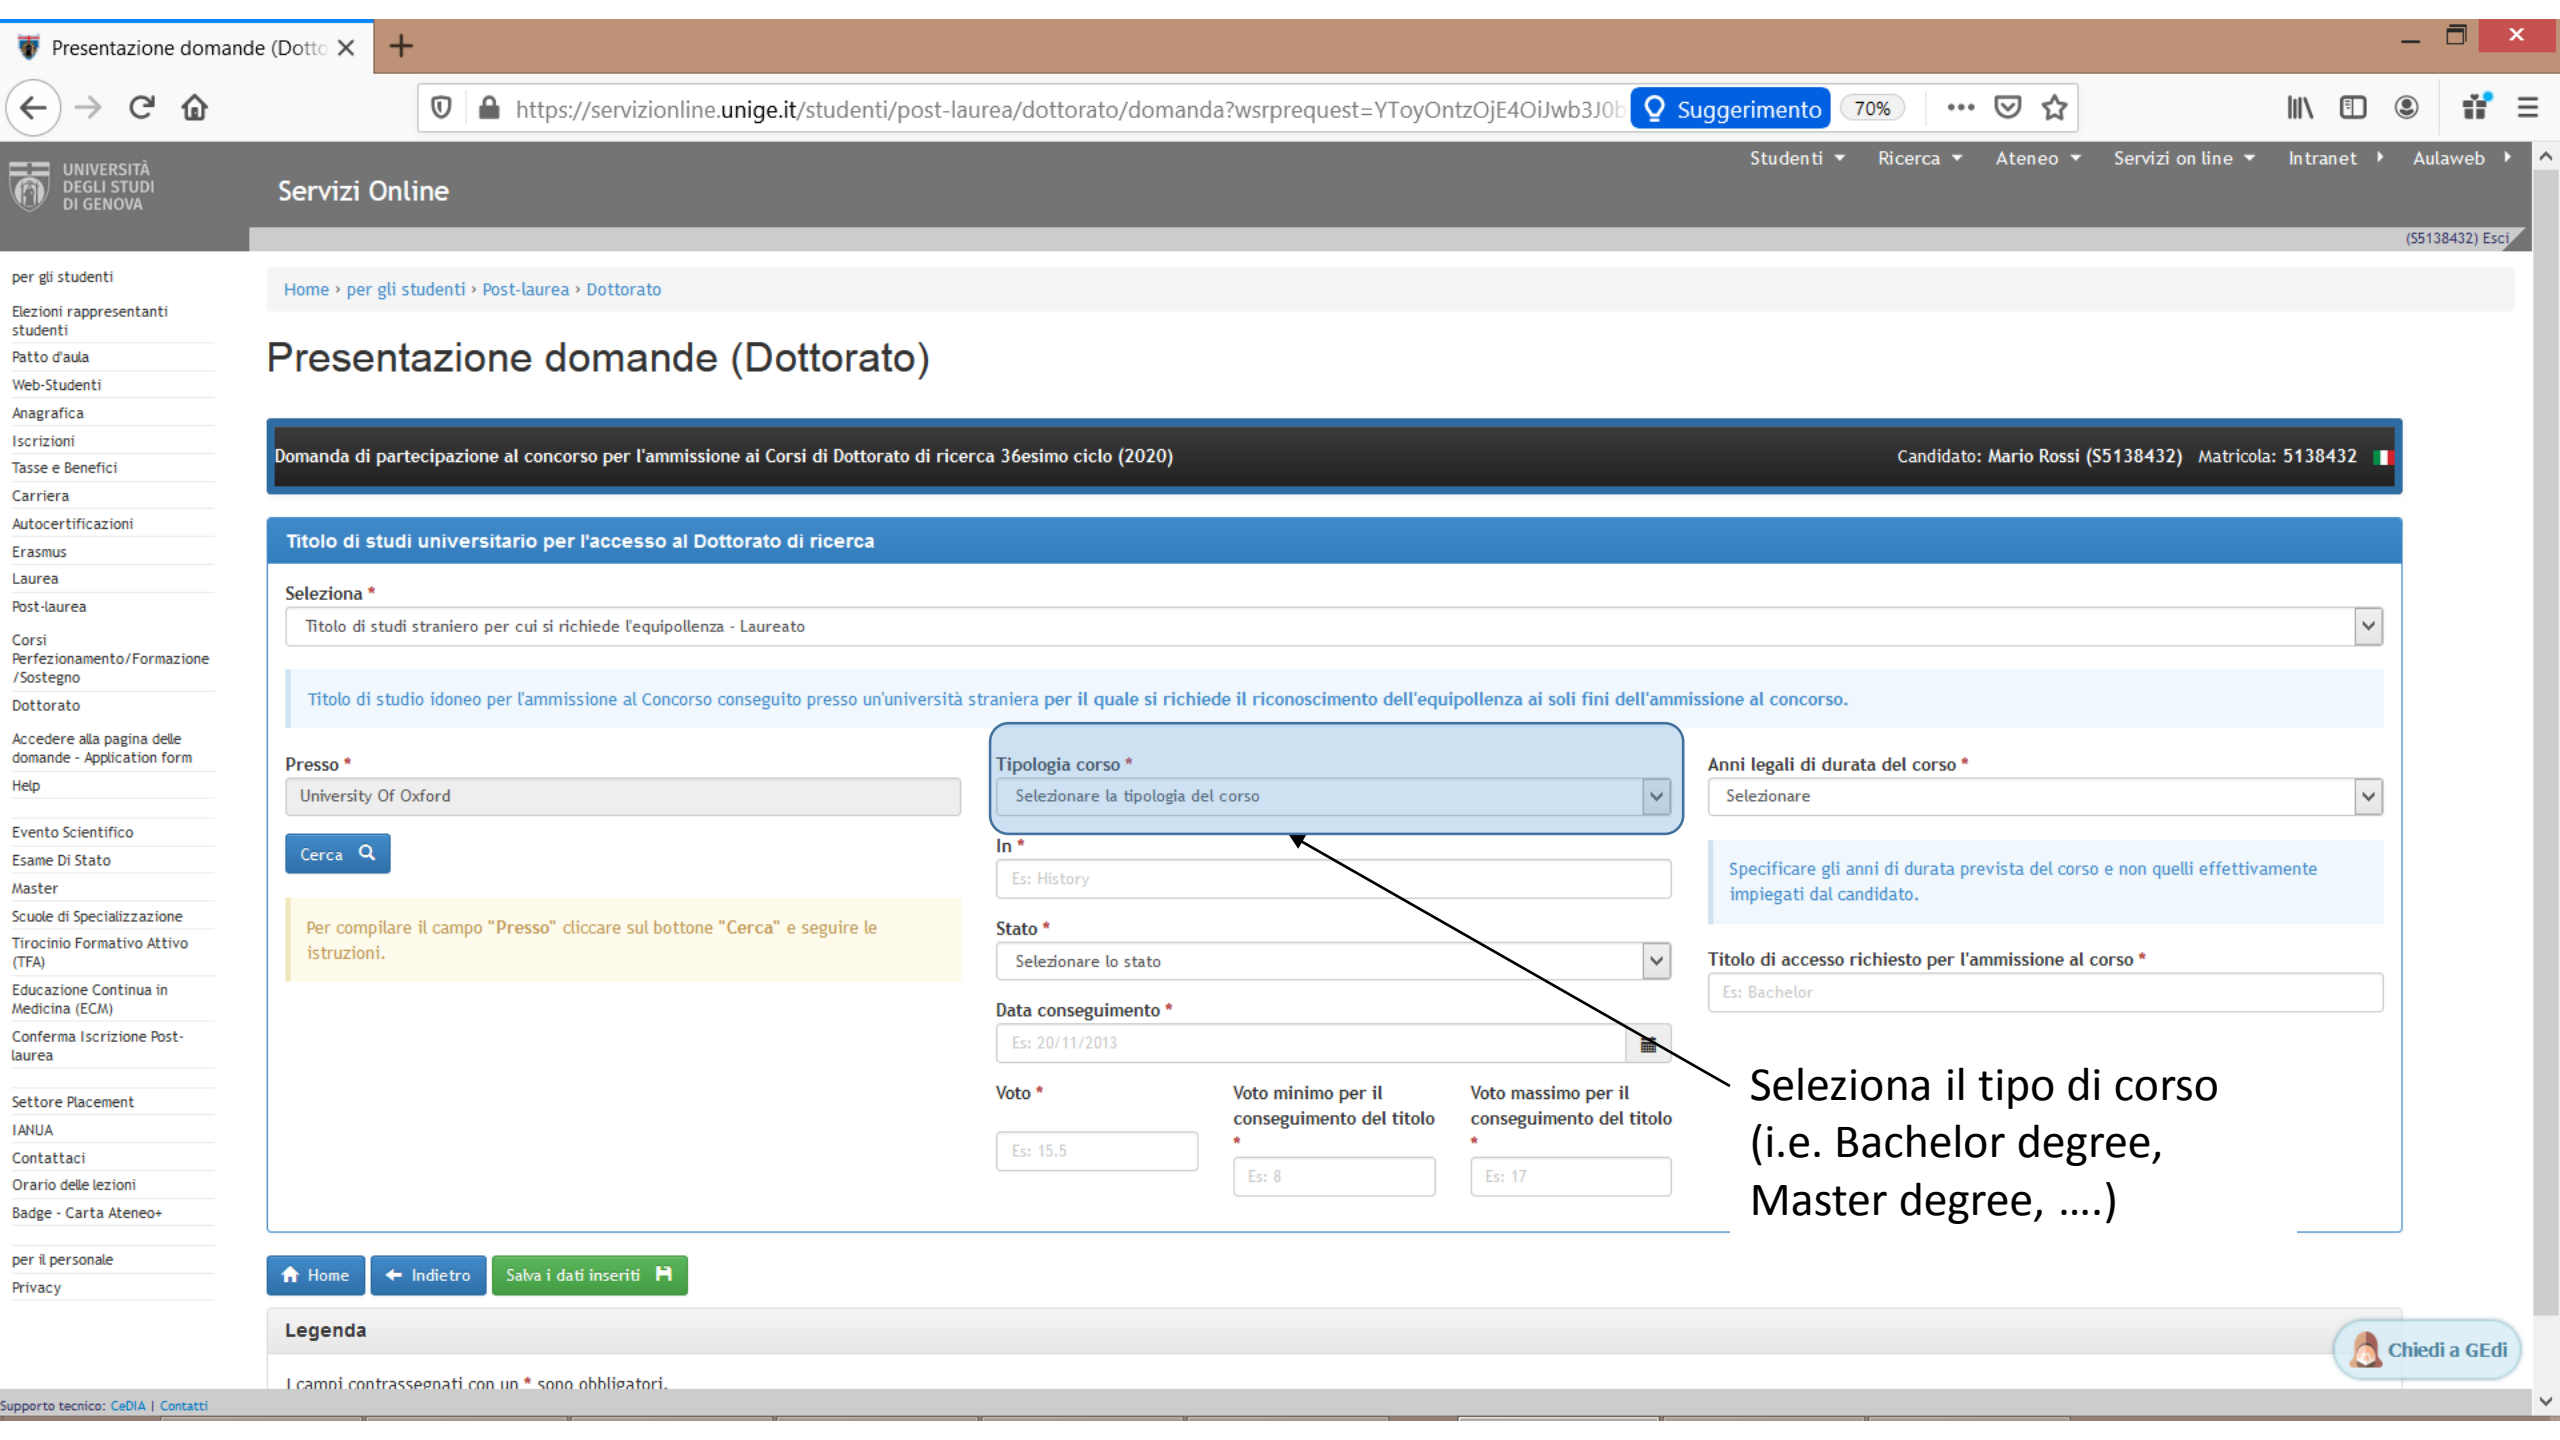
Presentazione domande (Dotto ×

https://servizionline.unige.it/studenti/post-laurea/dottorato/domanda?wsrprequest=YToyOntzOjE4OiJwb3J0

Suggerimento 70%

UNIVERSITÀ DEGLI STUDI DI GENOVA

Servizi Online

Studenti Ricerca Ateneo Servizi on line Intranet Aulaweb

(S5138432) Esci

per gli studenti
Elezioni rappresentanti studenti
Patto d'aula
Web-Studenti
Anagrafica
Iscrizioni
Tasse e Benefici
Carriera
Autocertificazioni
Erasmus
Laurea
Post-laurea
Corsi Perfezionamento/Formazione /Sostegno
Dottorato
Accedere alla pagina delle domande - Application form
Help
Evento Scientifico
Esame Di Stato
Master
Scuole di Specializzazione
Tirocinio Formativo Attivo (TFA)
Educazione Continua in Medicina (ECM)
Conferma Iscrizione Post-laurea
Settore Placement
IANUA
Contattaci
Orario delle lezioni
Badge - Carta Ateneo+
per il personale
Privacy

Home › per gli studenti › Post-laurea › Dottorato

Presentazione domande (Dottorato)

Domanda di partecipazione al concorso per l'ammissione ai Corsi di Dottorato di ricerca 36esimo ciclo (2020)

Candidato: Mario Rossi (S5138432) Matricola: 5138432

Titolo di studi universitario per l'accesso al Dottorato di ricerca

Seleziona *
Titolo di studi straniero per cui si richiede l'equipollenza - Laureato

Titolo di studio idoneo per l'ammissione al Concorso conseguito presso un'università straniera per il quale si richiede il riconoscimento dell'equipollenza ai soli fini dell'ammissione al concorso.

Presso *
University Of Oxford

Cerca

Per compilare il campo "Presso" cliccare sul bottone "Cerca" e seguire le istruzioni.

Tipologia corso *
Selezionare la tipologia del corso

In *
Es: History

Stato *
Selezionare lo stato

Data conseguimento *
Es: 20/11/2013

Voto *
Es: 15.5

Voto minimo per il conseguimento del titolo *
Es: 8

Voto massimo per il conseguimento del titolo *
Es: 17

Anni legali di durata del corso *
Selezionare

Specificare gli anni di durata prevista del corso e non quelli effettivamente impiegati dal candidato.

Titolo di accesso richiesto per l'ammissione al corso *
Es: Bachelor

Seleziona il tipo di corso (i.e. Bachelor degree, Master degree, ....)

Home Indietro Salva i dati inseriti

Legenda

I campi contrassegnati con un * sono obbligatori.

Chiedi a GEdi

Supporto tecnico: CeDIA | Contatti